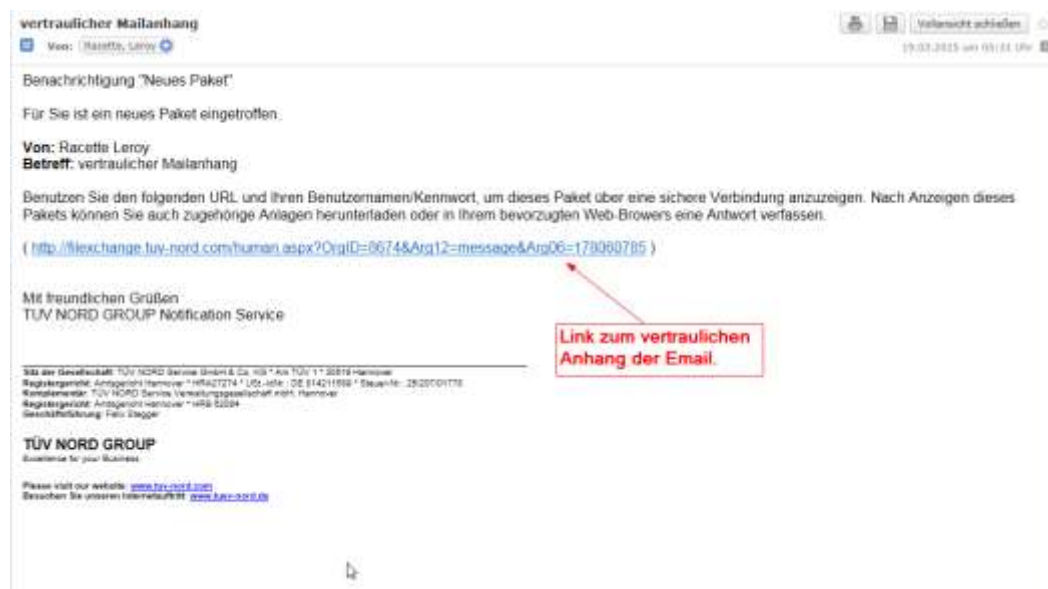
vertraulicher Mailanhang

Von: Racette, Leroy

Vollansicht schließen

19.03.2015 um 05:31 Uhr

Benachrichtigung "Neues Paket"

Für Sie ist ein neues Paket eingetroffen.

**Von:** Racette Leroy
**Betreff:** vertraulicher Mailanhang

Benutzen Sie den folgenden URL und Ihren Benutzernamen/Kennwort, um dieses Paket über eine sichere Verbindung anzuzeigen. Nach Anzeigen dieses Pakets können Sie auch zugehörige Anlagen herunterladen oder in Ihrem bevorzugten Web-Browers eine Antwort verfassen.

( http://filexchange.tuv-nord.com/human.aspx?OrgID=8674&Arg12=message&Arg06=178060785 )

Mit freundlichen Grüßen
TUV NORD GROUP Notification Service

Link zum vertraulichen Anhang der Email.

Sitz der Gesellschaft: TÜV NORD Service GmbH & Co. KG * Am TÜV 1 * 30519 Hannover
Registergericht: Amtsgericht Hannover * HRA27274 * USt.-IdNr.: DE 814211659 * Steuer-Nr.: 25/207/01770
Komplementär: TÜV NORD Service Verwaltungsgesellschaft mbH, Hannover
Registergericht: Amtsgericht Hannover * HRB 52094
Geschäftsführung: Felix Stegger

TÜV NORD GROUP
Excellence for your Business

Please visit our website: www.tuv-nord.com
Besuchen Sie unseren Internetauftritt: www.tuev-nord.de